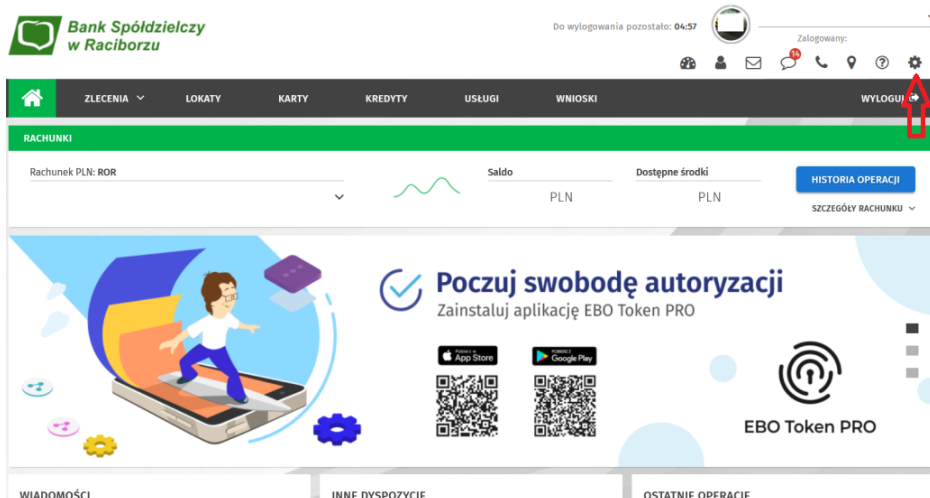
Bank Spółdzielczy w Raciborzu

Do wylogowania pozostało: 04:57

Zalogowany:

14

ZLECENIA LOKATY KARTY KREDYTY USŁUGI WNIOSKI WYLOGUJ

RACHUNKI

Rachunek PLN: ROR

Saldo
PLN

Dostępne środki
PLN

HISTORIA OPERACJI

SZCZEGÓŁY RACHUNKU

Poczuj swobodę autoryzacji
Zainstaluj aplikację EBO Token PRO

App Store

Google Play

EBO Token PRO

WIADOMOŚCI

INNE DYSPOZYCJE

OSTATNIE OPERACJE